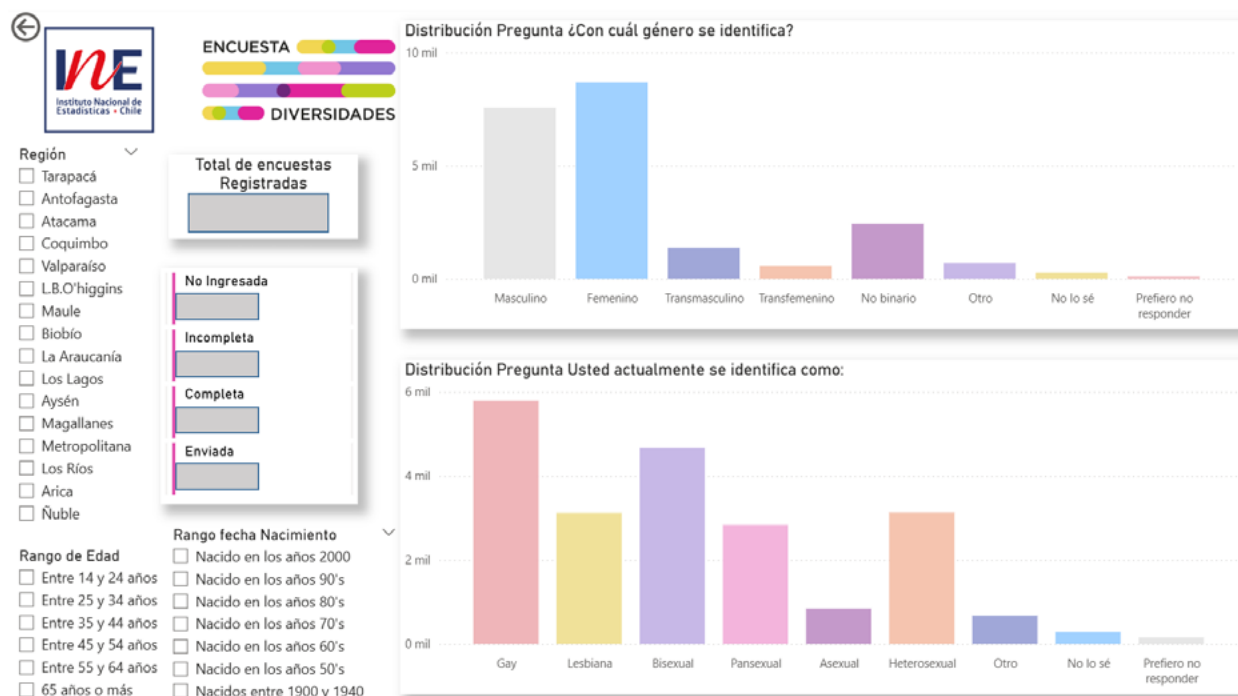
INE
Instituto Nacional de Estadísticas • Chile

ENCUESTA
DIVERSIDADES

Región
☐ Tarapacá
☐ Antofagasta
☐ Atacama
☐ Coquimbo
☐ Valparaíso
☐ L.B.O'higgins
☐ Maule
☐ Biobío
☐ La Araucanía
☐ Los Lagos
☐ Aysén
☐ Magallanes
☐ Metropolitana
☐ Los Ríos
☐ Arica
☐ Ñuble

Total de encuestas Registradas

No Ingresada
Incompleta
Completa
Enviada

Rango de Edad
☐ Entre 14 y 24 años
☐ Entre 25 y 34 años
☐ Entre 35 y 44 años
☐ Entre 45 y 54 años
☐ Entre 55 y 64 años
☐ 65 años o más

Rango fecha Nacimiento
☐ Nacido en los años 2000
☐ Nacido en los años 90's
☐ Nacido en los años 80's
☐ Nacido en los años 70's
☐ Nacido en los años 60's
☐ Nacido en los años 50's
☐ Nacidos entre 1900 y 1940

Distribución Pregunta ¿Con cuál género se identifica?
10 mil
5 mil
0 mil
Masculino
Femenino
Transmasculino
Transfemenino
No binario
Otro
No lo sé
Prefiero no responder

Distribución Pregunta Usted actualmente se identifica como:
6 mil
4 mil
2 mil
0 mil
Gay
Lesbiana
Bisexual
Pansexual
Asexual
Heterosexual
Otro
No lo sé
Prefiero no responder